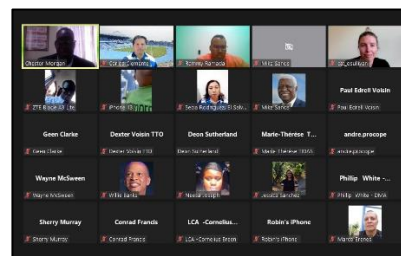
Chester Morgan
Cal... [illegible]
Tommy Ramsey
Vito Sarco
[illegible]
ZTE Blade A3 Lite
iPhone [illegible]
Seco Rodriguez El Salv...
Mike Sarco
Paul Edrell Voisin
Paul Edrell Voisin
Geen Clarke
Geen Clarke
Dexter Voisin TTO
Dexter Voisin TTO
Deon Sutherland
Deon Sutherland
Marie-Thérèse T...
Marie-Thérèse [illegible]
andre.procope
andre.procope
Wayne McSween
Wayne McSween
Willie Banks
Nonie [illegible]
Jessica Sanchez
Phillip White -...
Phillip White - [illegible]
Sherry Murray
Sherry Murray
Conrad Francis
Conrad Francis
LCA -Cornelius...
LCA -Cornelius Brom
Robin's iPhone
Robin's iPhone
Marco Franco